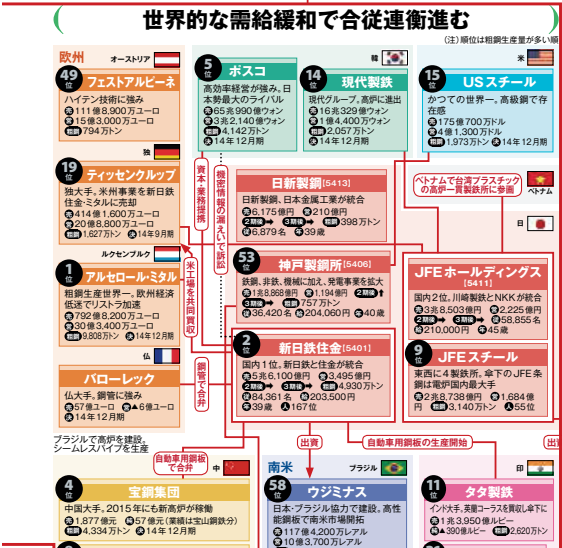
世界的な需給緩和で合従連衡進む

(注)順位は粗鋼生産量が多い順

欧州

オーストリア

49位 フェストアルピーネ
ハイテン技術に強み
売 111億8,900万ユーロ
利 15億3,000万ユーロ
粗鋼 794万トン

独

19位 ティッセンクルップ
独大手。米州事業を新日鉄住金・ミタルに売却
売 414億1,600万ユーロ
利 20億8,800万ユーロ
粗鋼 1,627万トン 14年9月期

ルクセンブルク

1位 アルセロール・ミタル
粗鋼生産世界一。欧州経済低迷でリストラ加速
売 792億8,200万ドル
利 30億3,400万ドル
粗鋼 9,808万トン 14年12月期

仏

バローレック
仏大手。鋼管に強み
売 57億ユーロ ▲6億ユーロ
14年12月期

ブラジルで高炉を建設、シームレスパイプを生産

韓

5位 ポスコ
高効率経営が強み。日本勢最大のライバル
売 65兆990億ウォン
利 3兆2,140億ウォン
粗鋼 4,142万トン
14年12月期

14位 現代製鉄
現代グループ。高炉に進出
売 16兆329億ウォン
利 2,057万トン
14年12月期

米

15位 USスチール
かつての世界一。高級鋼で存在感
売 175億700万ドル
利 4億1,300万ドル
粗鋼 1,973万トン 14年12月期

資本・業務提携

機密情報の漏えいで訴訟

日新製鋼 [5413]
日新製鋼、日本金属工業が統合
売 6,175億円 利 210億円
粗鋼 398万トン
従 6,879名 店 39歳

米工場を共同買収

53位 神戸製鋼所 [5406]
鉄鋼、非鉄、機械に加え、発電事業を拡大
売 1兆8,886億円 利 1,194億円 2期予 2期予
3期予 3期予
粗鋼 757万トン
従 36,420名 店 204,060円 年 40歳

鋼管で合弁

2位 新日鉄住金 [5401]
国内1位。新日鉄と住金が統合
売 5兆6,100億円 利 3,495億円
2期予 3期予
粗鋼 4,930万トン
従 84,361名 店 203,500円
年 39歳 年 167位

ベトナムで台湾プラスチックの高炉一貫製鉄所に参画

ベトナム

日

JFEホールディングス [5411]
国内2位、川崎製鉄とNKKが統合
売 3兆8,503億円 利 2,225億円
粗鋼 58,855名
店 210,000円 年 45歳

9位 JFEスチール
東西に4製鉄所。傘下のJFE条鋼は電炉国内最大手
売 2兆8,738億円 利 1,684億円
粗鋼 3,140万トン 年 55位

出資

自動車用鋼板の生産開始

出資

自動車用鋼板で合弁

中

4位 宝鋼集団
中国大手。2015年にも新高炉が稼働
売 1,877億元 利 57億元(業績は宝山鋼鉄分)
粗鋼 4,334万トン 14年12月期

南米

ブラジル

58位 ウジミナス
日本・ブラジル協力で建設。高性能鋼板で南米市場開拓
売 117億4,200万レアル
利 10億3,700万レアル

印

11位 タタ製鉄
インド大手。英蘭コーラスを買収し傘下に
売 1兆3,950億ルピー
▲390億ルピー 粗鋼 2,620万トン